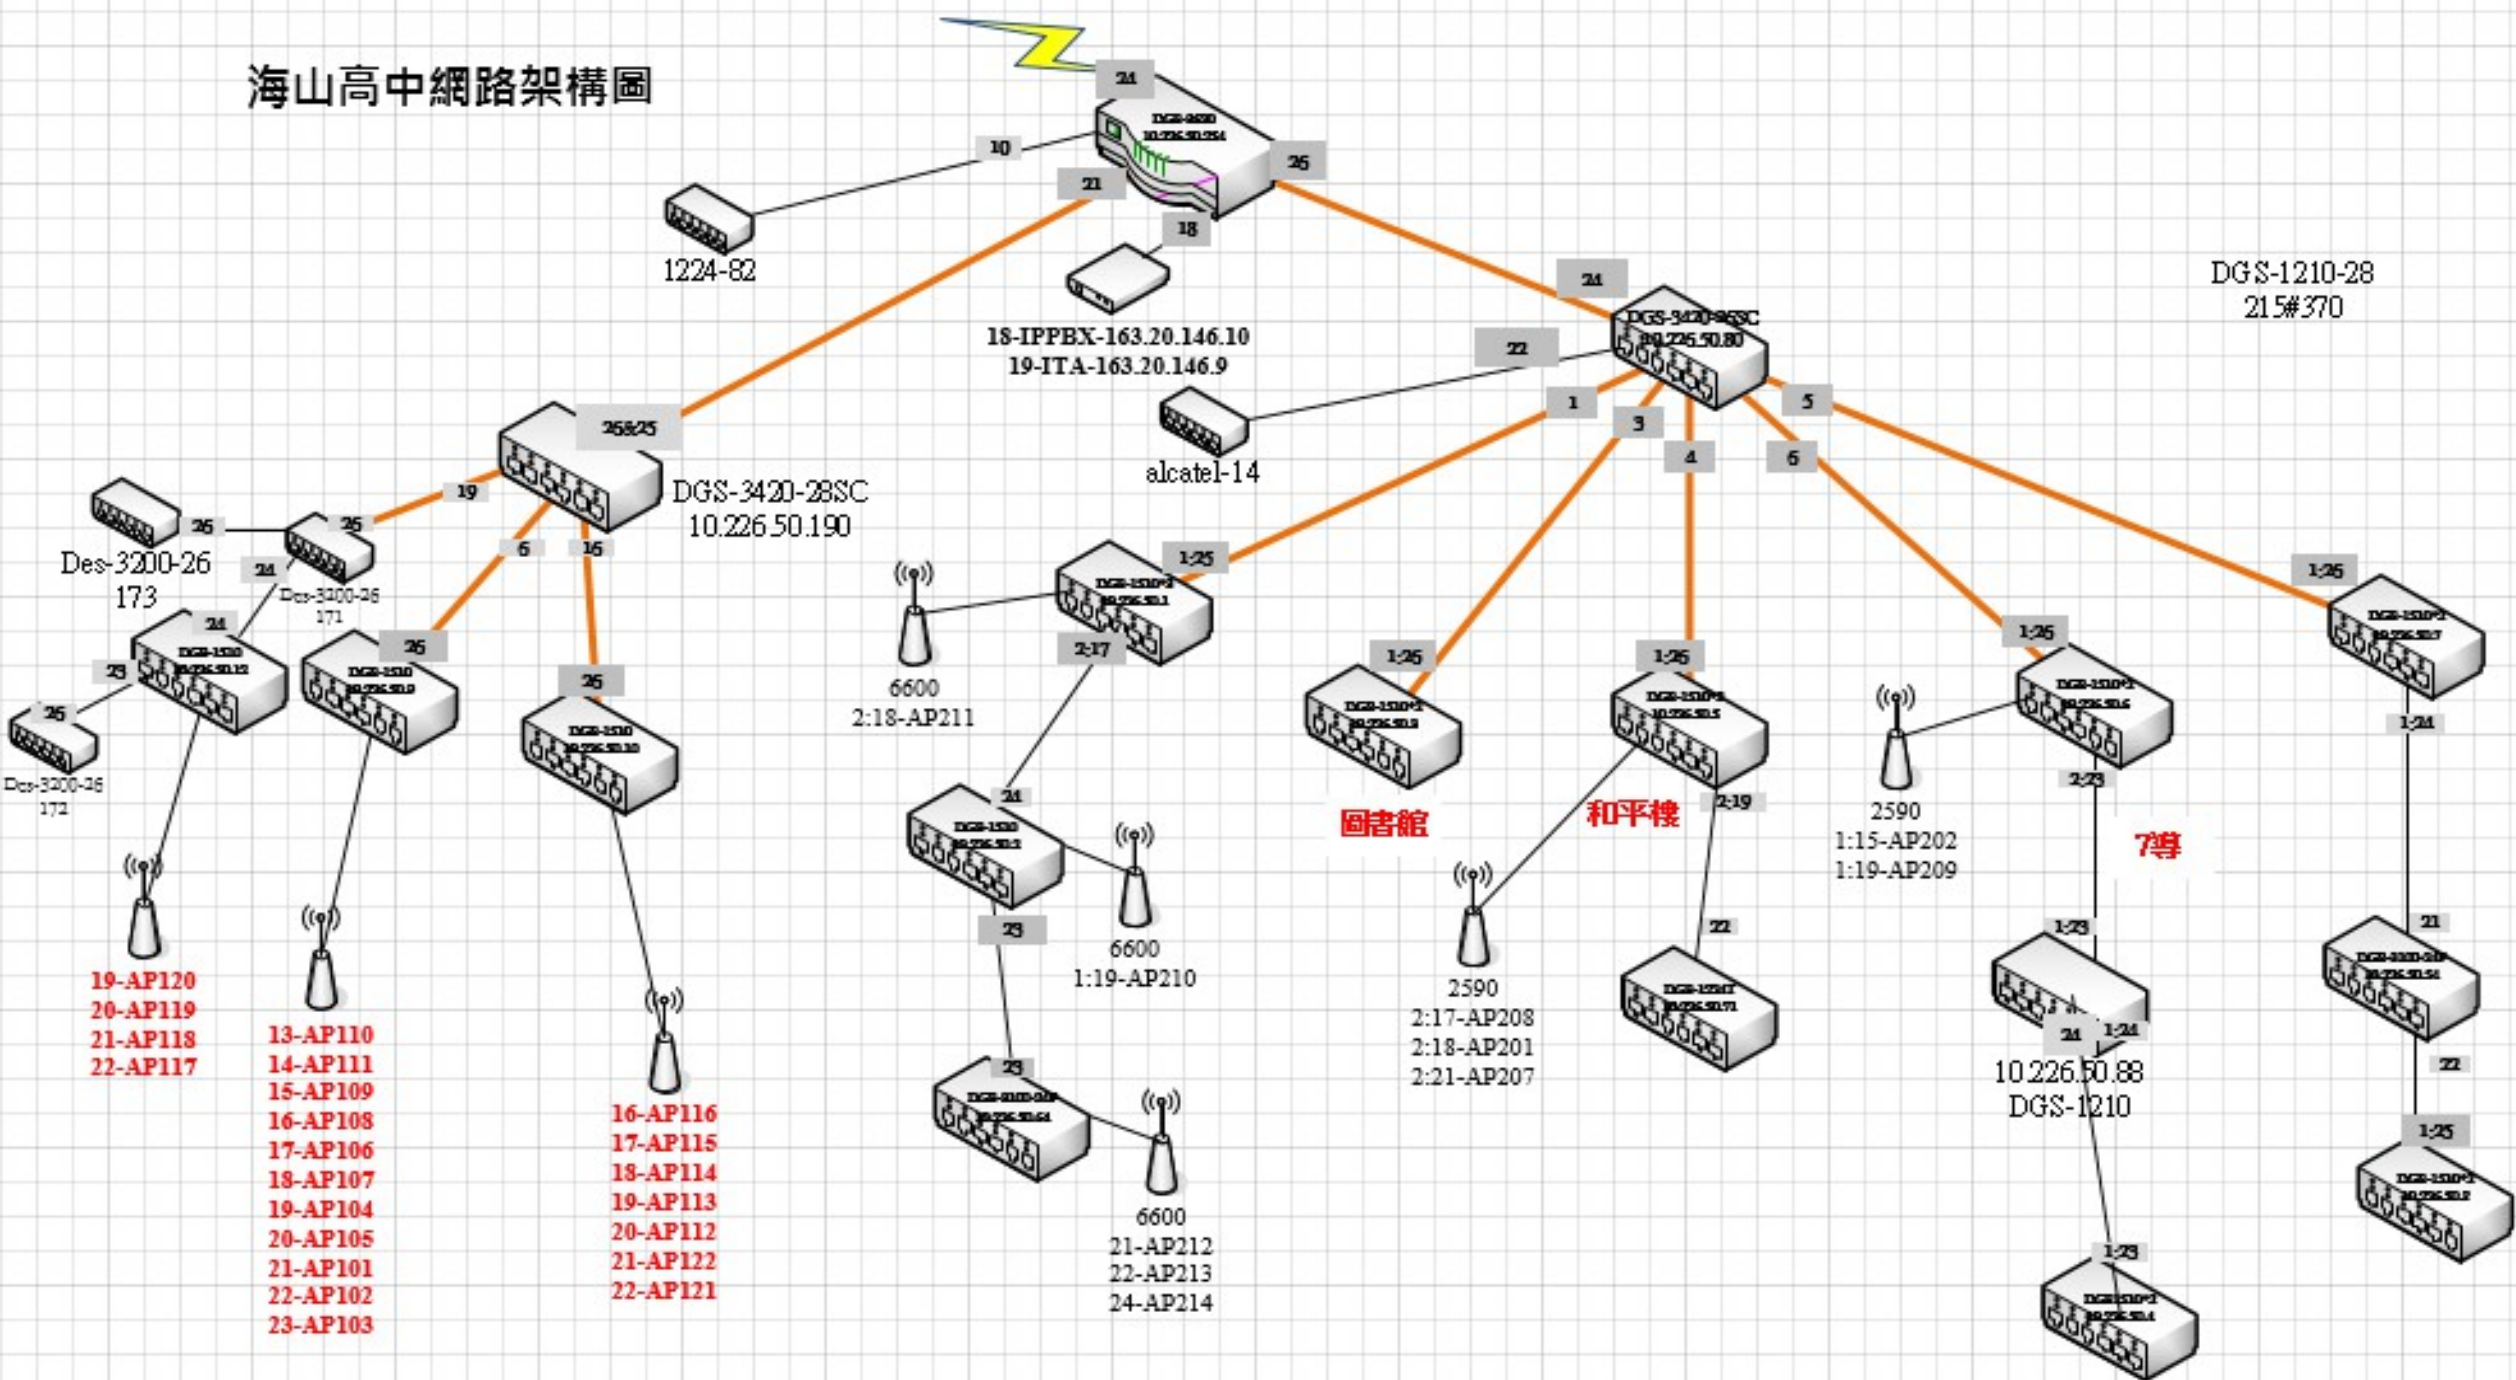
海山高中網路架構圖

24
DGS-3630
10.226.50.254
10
26
21
18
1224-82
18-IPPBX-163.20.146.10
19-ITA-163.20.146.9
24
DGS-3420-28SC
10.226.50.80
22
alcatel-14
1
3
4
5
6
DGS-1210-28
215#370

26&25
DGS-3420-28SC
10.226.50.190
19
6
16
26
25
Des-3200-26
173
24
Des-3200-26
171
24
23
25
Des-3200-26
172
26
25

19-AP120
20-AP119
21-AP118
22-AP117

13-AP110
14-AP111
15-AP109
16-AP108
17-AP106
18-AP107
19-AP104
20-AP105
21-AP101
22-AP102
23-AP103

16-AP116
17-AP115
18-AP114
19-AP113
20-AP112
21-AP122
22-AP121

6600
2:18-AP211
1:25
2:17
24
6600
1:19-AP210
23
23
6600
21-AP212
22-AP213
24-AP214

1:25
圖書館
1:25
和平樓
2:19
2590
2:17-AP208
2:18-AP201
2:21-AP207
22

1:25
2590
1:15-AP202
1:19-AP209
2:23
7導
1:23
24
1:24
10.226.50.88
DGS-1210
1:23

1:26
1:24
21
22
1:25